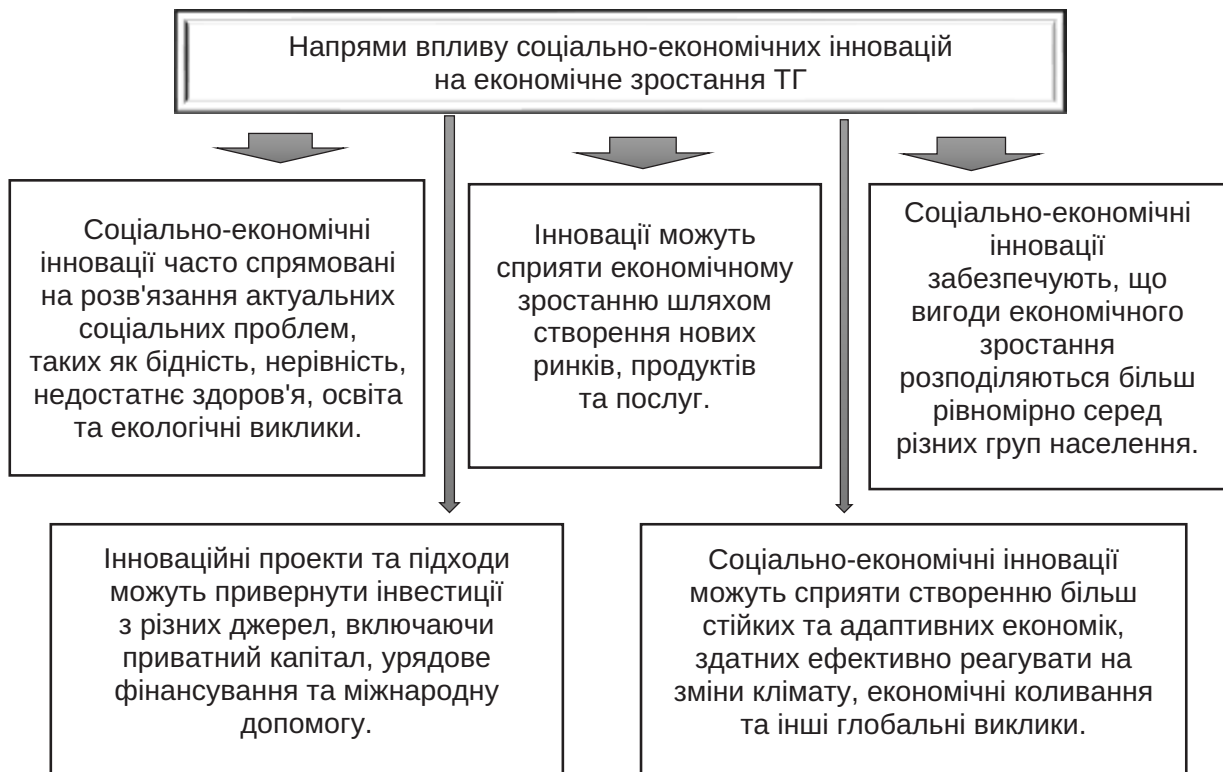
Напрями впливу соціально-економічних інновацій на економічне зростання ТГ

Соціально-економічні інновації часто спрямовані на розв'язання актуальних соціальних проблем, таких як бідність, нерівність, недостатнє здоров'я, освіта та екологічні виклики.

Інновації можуть сприяти економічному зростанню шляхом створення нових ринків, продуктів та послуг.

Соціально-економічні інновації забезпечують, що вигоди економічного зростання розподіляються більш рівномірно серед різних груп населення.

Інноваційні проекти та підходи можуть привернути інвестиції з різних джерел, включаючи приватний капітал, урядове фінансування та міжнародну допомогу.

Соціально-економічні інновації можуть сприяти створенню більш стійких та адаптивних економік, здатних ефективно реагувати на зміни клімату, економічні коливання та інші глобальні виклики.